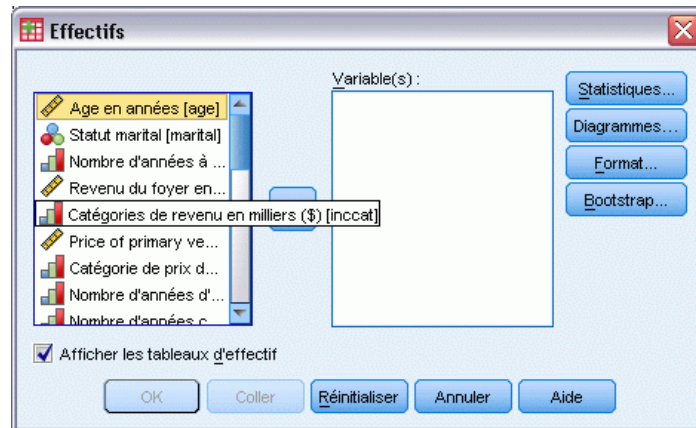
Effectifs

Variable(s) :

Age en années [age]
Statut marital [marital]
Nombre d'années à ...
Revenu du foyer en...
Catégories de revenu en milliers ($) [inccat]
Price of primary ve...
Catégorie de prix d...
Nombre d'années d'...
Nombre d'années c...

Statistiques...
Diagrammes...
Format...
Bootstrap...

Afficher les tableaux d'effectif

OK
Coller
Réinitialiser
Annuler
Aide